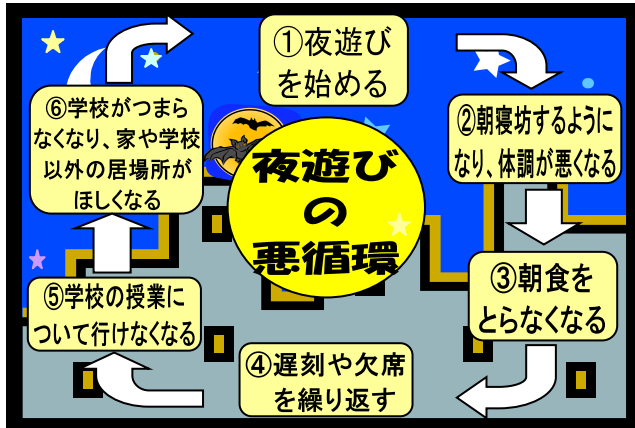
①夜遊び を始める

②朝寝坊するようになり、体調が悪くなる

③朝食をとらなくなる

④遅刻や欠席を繰り返す

⑤学校の授業について行けなくなる

⑥学校がつまらなくなり、家や学校以外の居場所がほしくなる

夜遊びの悪循環